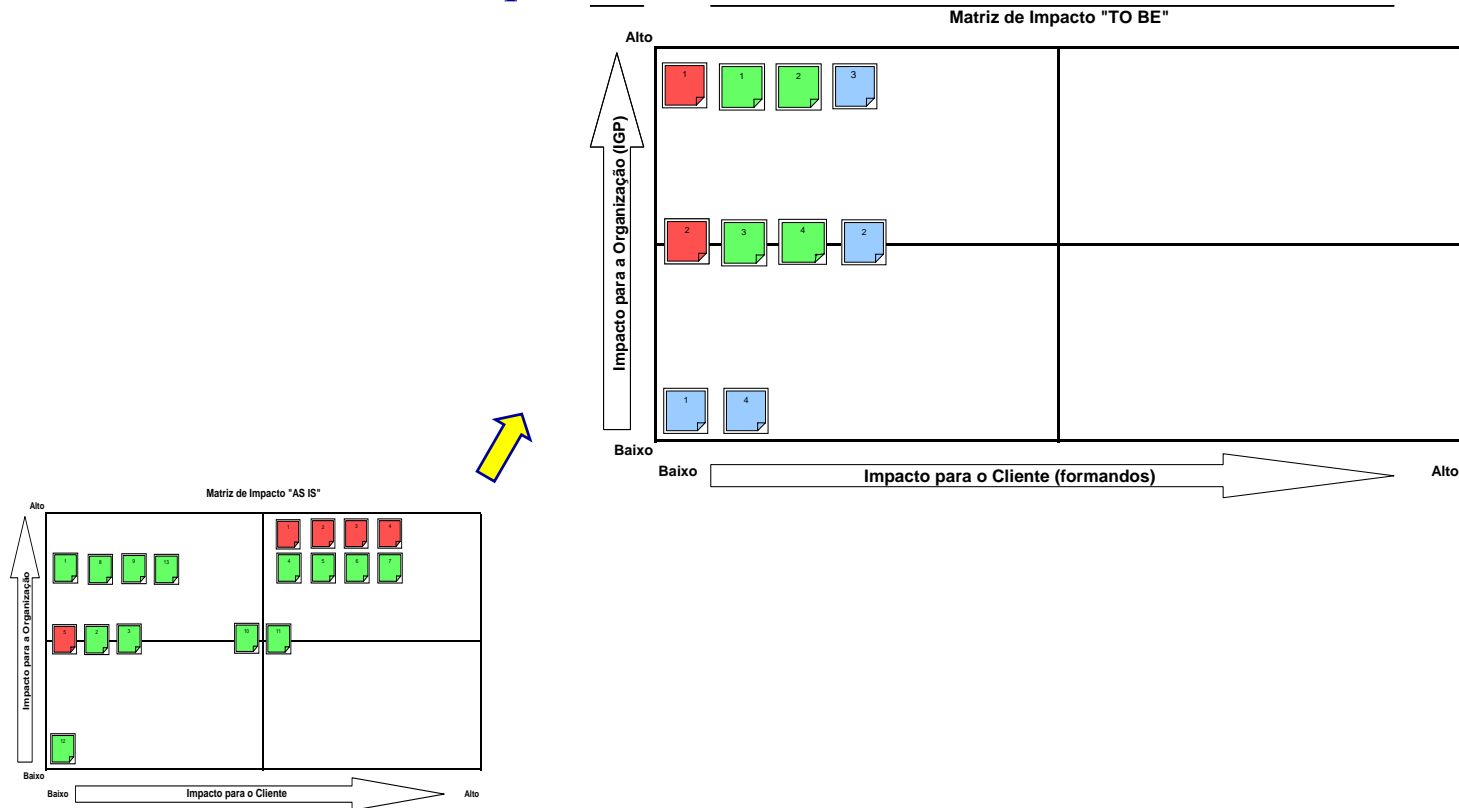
Matriz de Impacto "TO BE"

Alto

Impacto para a Organização (IGP)

1 1 2 3

2 3 4 2

1 4

Baixo

Baixo Impacto para o Cliente (formandos) Alto

Matriz de Impacto "AS IS"

Alto

Impacto para a Organização

1 2 3 4

1 8 9 13

4 5 6 7

5 2 3 10 11

12

Baixo

Baixo Impacto para o Cliente Alto